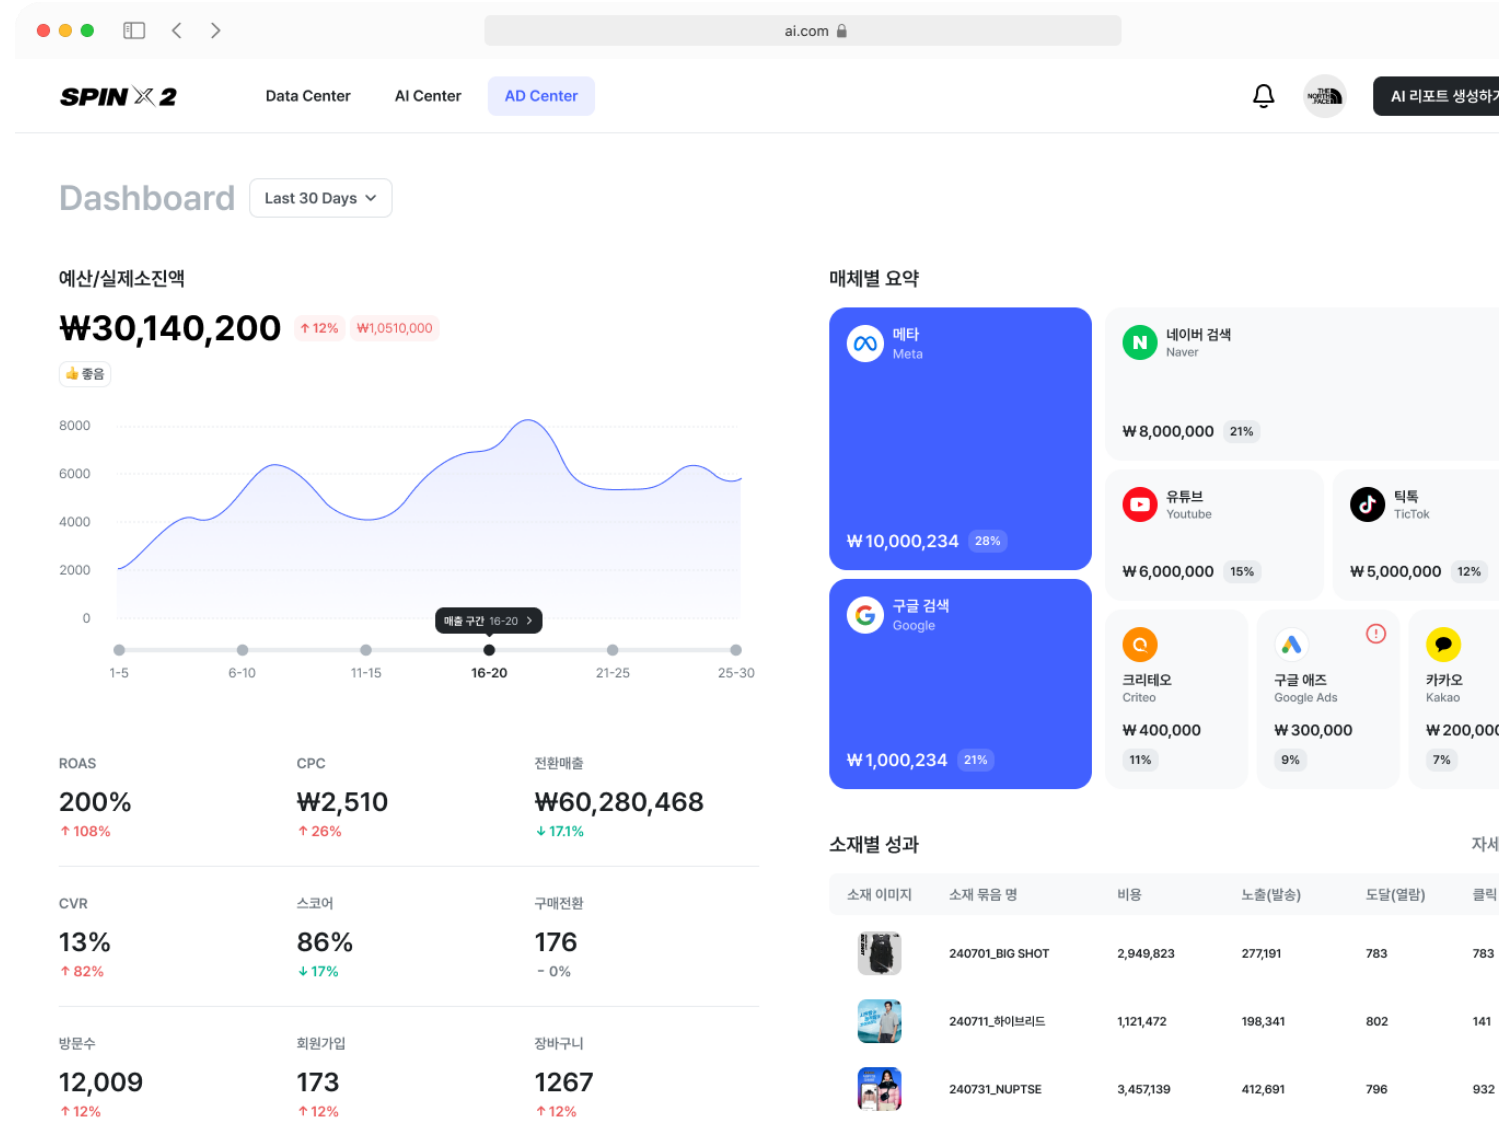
ai.com

SPIN X 2

Data Center AI Center AD Center

AI 리포트 생성하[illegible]

Dashboard Last 30 Days

예산/실제소진액

₩30,140,200 ↑12% ₩1,0510,000

👍 좋음

8000
6000
4000
2000
0

매출 구간 16-20

1-5 6-10 11-15 16-20 21-25 25-30

ROAS
200%
↑108%

CPC
₩2,510
↑26%

전환매출
₩60,280,468
↓17.1%

CVR
13%
↑82%

스코어
86%
↓17%

구매전환
176
- 0%

방문수
12,009
↑12%

회원가입
173
↑12%

장바구니
1267
↑12%

매체별 요약

메타
Meta
₩10,000,234 28%

네이버 검색
Naver
₩8,000,000 21%

유튜브
Youtube
₩6,000,000 15%

틱톡
TicTok
₩5,000,000 12%

구글 검색
Google
₩1,000,234 21%

크리테오
Criteo
₩400,000
11%

구글 애즈
Google Ads
₩300,000
9%

카카오
Kakao
₩200,00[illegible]
7%

소재별 성과

자세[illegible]

| 소재 이미지 | 소재 묶음 명 | 비용 | 노출(발송) | 도달(열람) | 클릭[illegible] |
|---|---|---|---|---|---|
| | 240701_BIG SHOT | 2,949,823 | 277,191 | 783 | 783 |
| | 240711_하이브리드 | 1,121,472 | 198,341 | 802 | 141 |
| | 240731_NUPTSE | 3,457,139 | 412,691 | 796 | 932 |